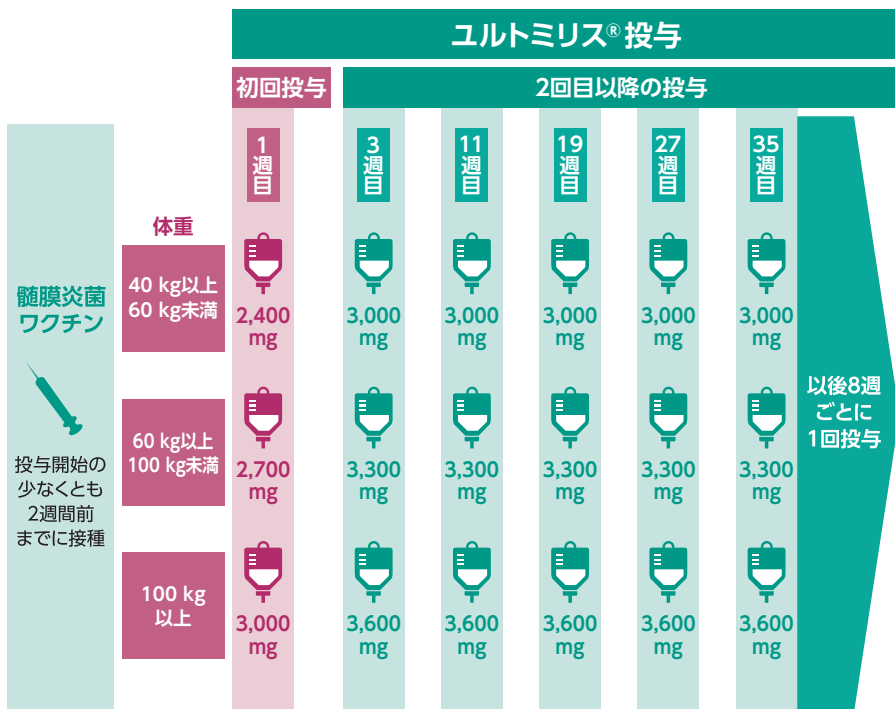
ユルトミリス® 投与

初回投与

2回目以降の投与

髄膜炎菌ワクチン

投与開始の少なくとも2週間前までに接種

体重

| 体重 | 1週目 | 3週目 | 11週目 | 19週目 | 27週目 | 35週目 |
|---|---|---|---|---|---|---|
| 40 kg以上 60 kg未満 | 2,400 mg | 3,000 mg | 3,000 mg | 3,000 mg | 3,000 mg | 3,000 mg |
| 60 kg以上 100 kg未満 | 2,700 mg | 3,300 mg | 3,300 mg | 3,300 mg | 3,300 mg | 3,300 mg |
| 100 kg 以上 | 3,000 mg | 3,600 mg | 3,600 mg | 3,600 mg | 3,600 mg | 3,600 mg |

以後8週ごとに1回投与